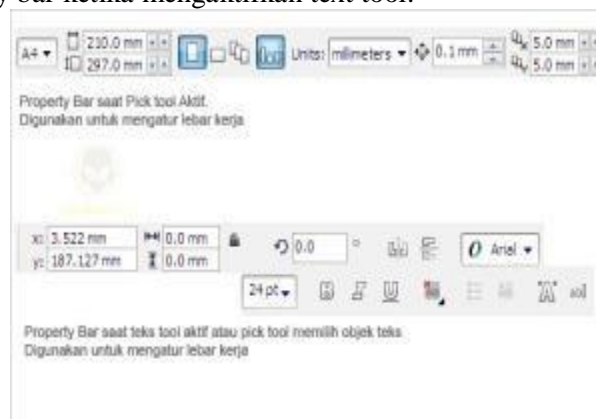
) bar ketika mengaktifkan text tool.

A4 ▾ 210.0 mm 297.0 mm Units: millimeters ▾ 0.1 mm 5.0 mm 5.0 mm

Property Bar saat Pick tool Aktif.
Digunakan untuk mengatur lebar kerja

x: 3.522 mm y: 187.127 mm 0.0 mm 0.0 mm 0.0 ° Arial ▾

24 pt ▾

Property Bar saat teks tool aktif atau pick tool memilih objek teks.
Digunakan untuk mengatur lebar kerja